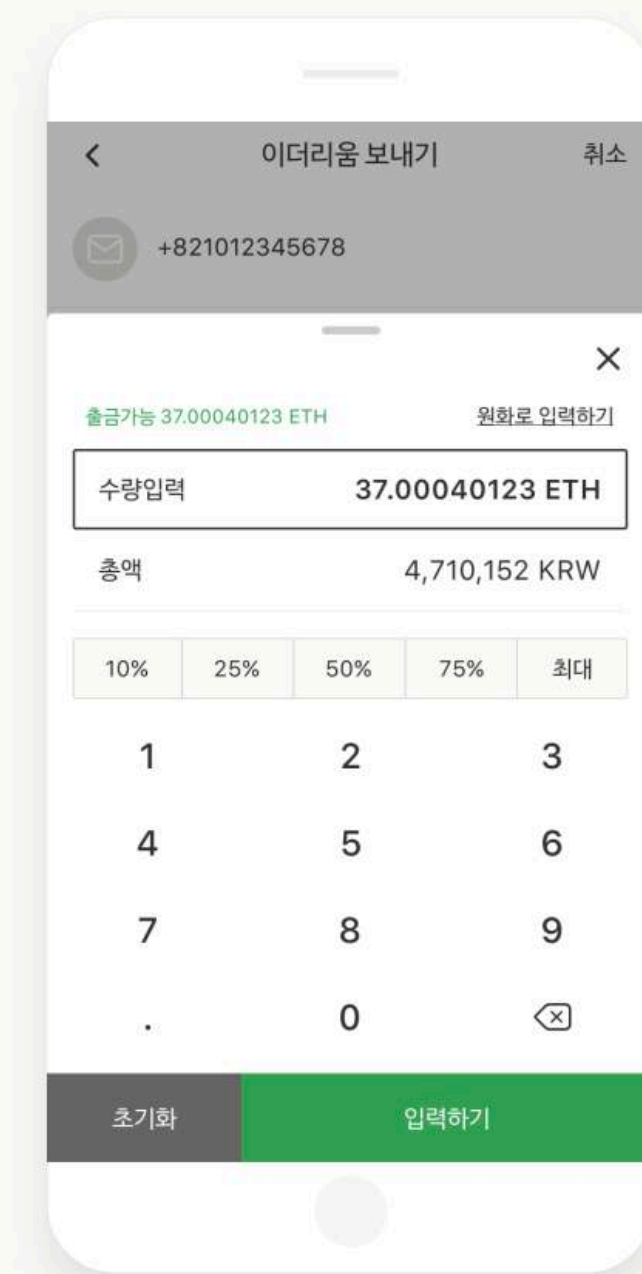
<
이더리움 보내기
취소

+821012345678

×

출금가능 37.00040123 ETH
원화로 입력하기

수량입력
37.00040123 ETH

총액
4,710,152 KRW

| 10% | 25% | 50% | 75% | 최대 |
|---|---|---|---|---|

1 2 3
4 5 6
7 8 9
. 0

초기화
입력하기